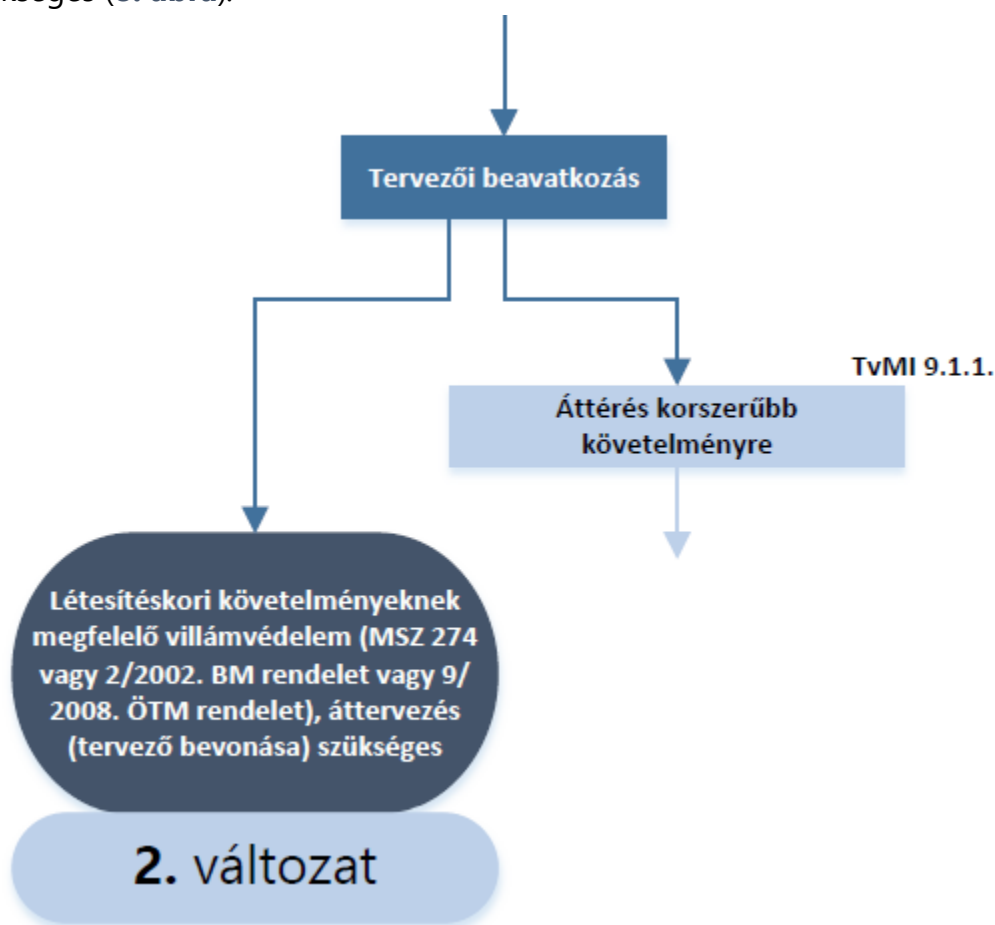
kséges ([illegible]).

Tervezői beavatkozás

TvMI 9.1.1.

Áttérés korszerűbb követelményre

Létesítéskori követelményeknek megfelelő villámvédelem (MSZ 274 vagy 2/2002. BM rendelet vagy 9/2008. ÖTM rendelet), áttervezés (tervező bevonása) szükséges

2. változat